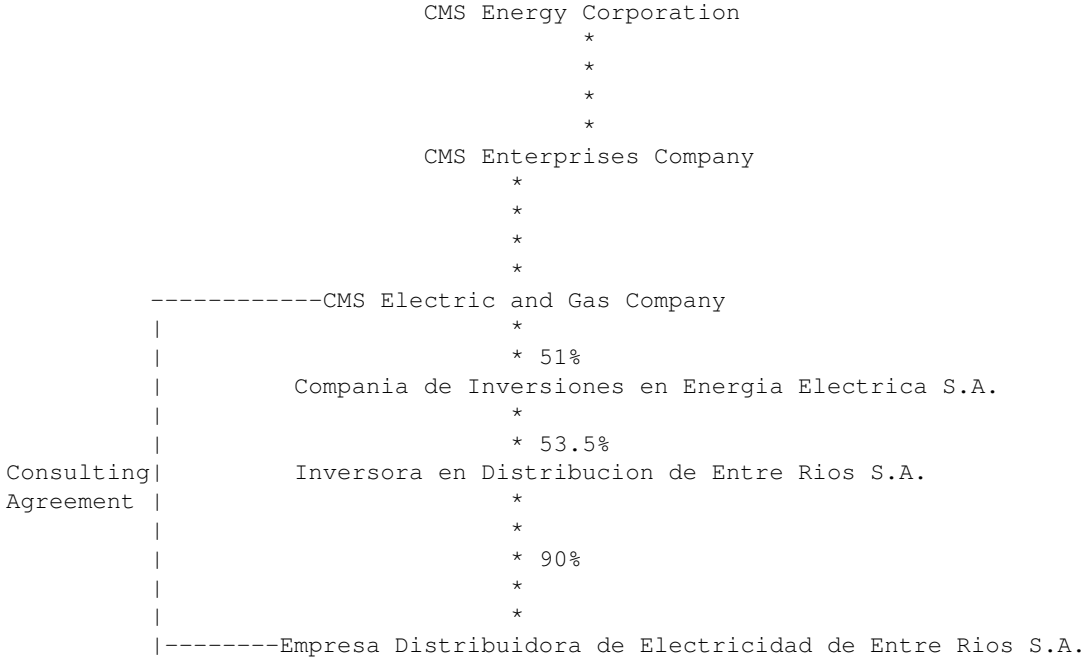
CMS Energy Corporation

CMS Enterprises Company

CMS Electric and Gas Company

51%

Compania de Inversiones en Energia Electrica S.A.

53.5%

Consulting Agreement

Inversora en Distribucion de Entre Rios S.A.

90%

Empresa Distribuidora de Electricidad de Entre Rios S.A.